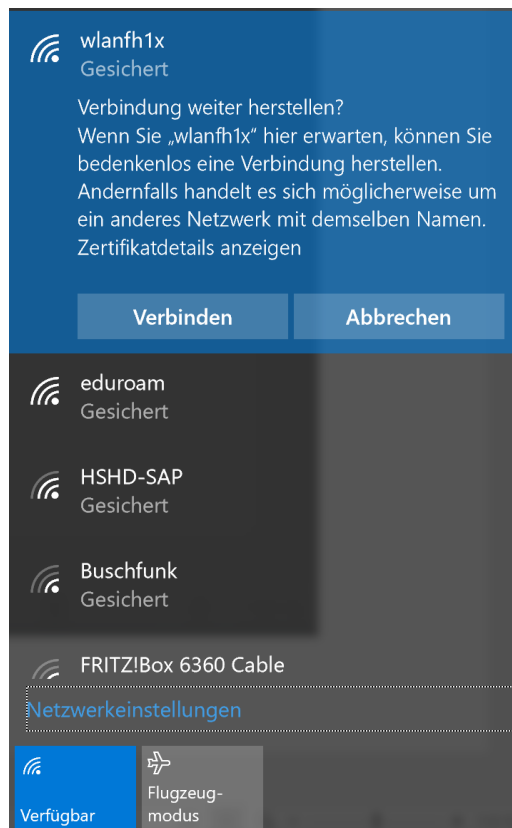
wlanfh1x
Gesichert

Verbindung weiter herstellen?
Wenn Sie „wlanfh1x" hier erwarten, können Sie bedenkenlos eine Verbindung herstellen. Andernfalls handelt es sich möglicherweise um ein anderes Netzwerk mit demselben Namen.
Zertifikatdetails anzeigen

Verbinden

Abbrechen

eduroam
Gesichert

HSHD-SAP
Gesichert

Buschfunk
Gesichert

FRITZ!Box 6360 Cable

Netzwerkeinstellungen

Verfügbar

Flugzeugmodus